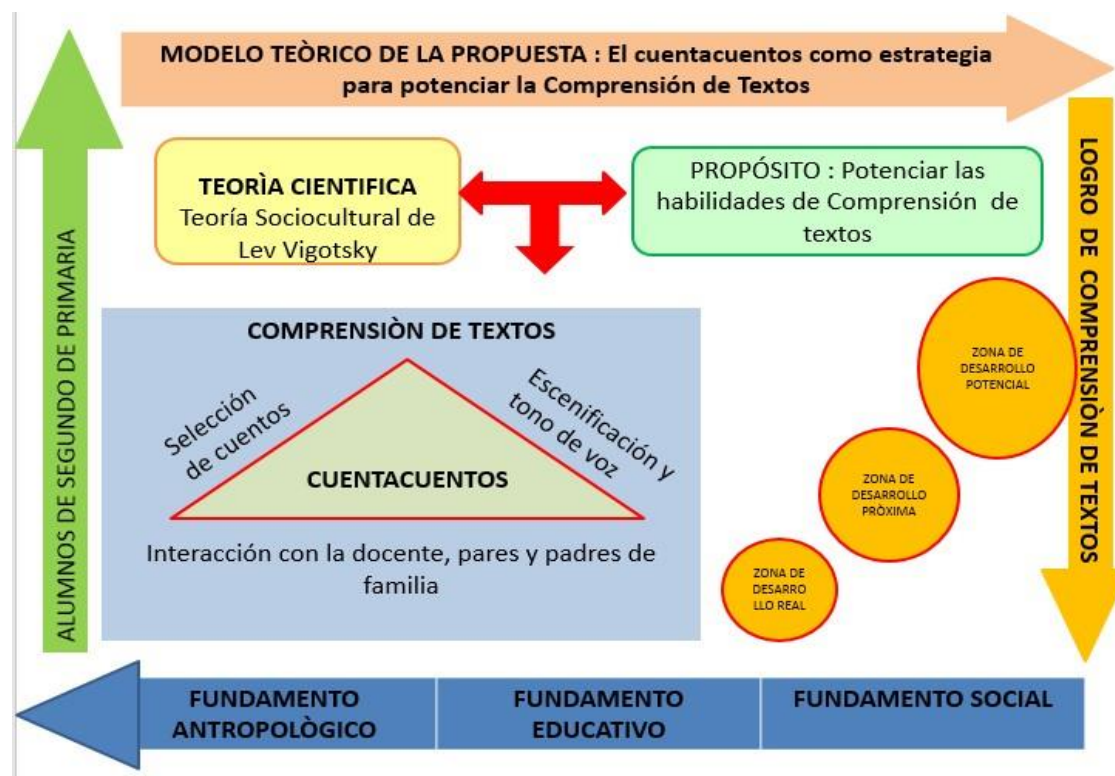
MODELO TEÒRICO DE LA PROPUESTA : El cuentacuentos como estrategia para potenciar la Comprensión de Textos

ALUMNOS DE SEGUNDO DE PRIMARIA

TEORÌA CIENTIFICA
Teoría Sociocultural de Lev Vigotsky

PROPÓSITO : Potenciar las habilidades de Comprensión de textos

LOGRO DE COMPRENSIÒN DE TEXTOS

COMPRENSIÒN DE TEXTOS

Selección de cuentos

Escenificación y tono de voz

CUENTACUENTOS

Interacción con la docente, pares y padres de familia

ZONA DE DESARROLLO POTENCIAL

ZONA DE DESARROLLO PRÓXIMA

ZONA DE DESARRO LLO REAL

FUNDAMENTO ANTROPOLÒGICO

FUNDAMENTO EDUCATIVO

FUNDAMENTO SOCIAL